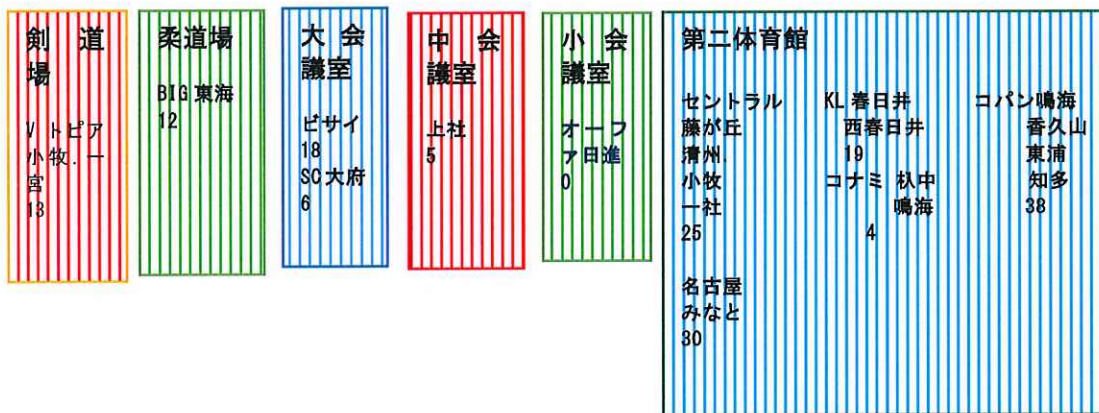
剣道場

V トピア
小牧．一宮
13

柔道場

BIG 東海
12

大会議室

ビサイ
18
SC 大府
6

中会議室

上社
5

小会議室

オーファ日進
0

第二体育館

セントラル
藤が丘
清州
小牧
一社
25

KL 春日井
西春日井
19
コナミ 杁中
鳴海
4

コパン鳴海
香久山
東浦
知多
38

名古屋
みなと
30